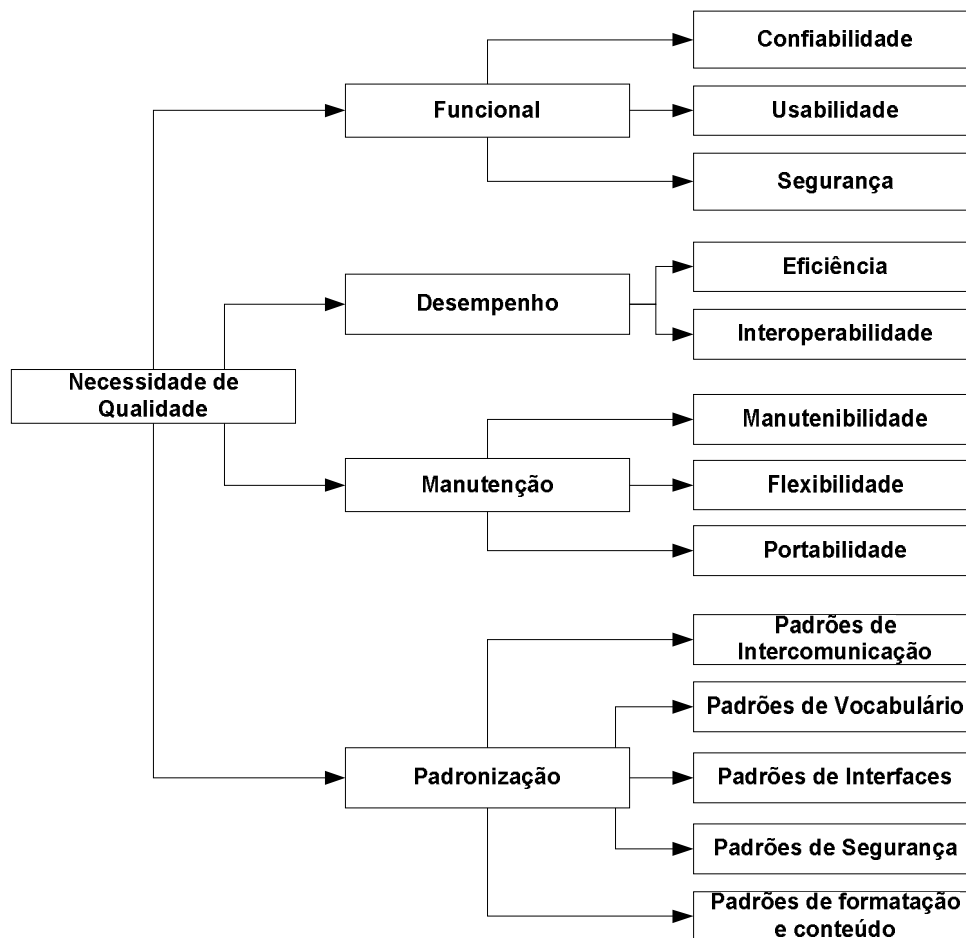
Necessidade de Qualidade

Funcional

Confiabilidade

Usabilidade

Segurança

Desempenho

Eficiência

Interoperabilidade

Manutenção

Manutenibilidade

Flexibilidade

Portabilidade

Padronização

Padrões de Intercomunicação

Padrões de Vocabulário

Padrões de Interfaces

Padrões de Segurança

Padrões de formatação e conteúdo